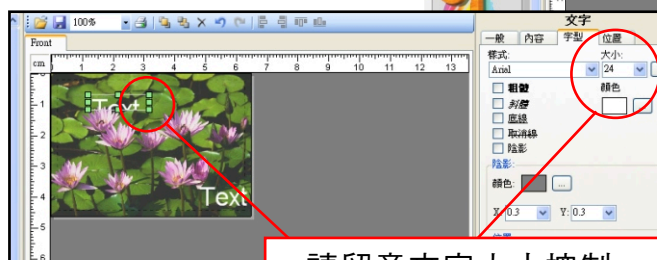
100%

Front

cm 1 2 3 4 5 6 7 8 9 10 11 12 13

1 2 3 4 5 6

Text

Text

文字

一般 內容 字型 位置

樣式:

Arial

大小:

24

粗體

斜體

底線

取消線

陰影

顏色

陰影

顏色:

...

X 0.3

Y: 0.3

位置

請留意文字大小控制